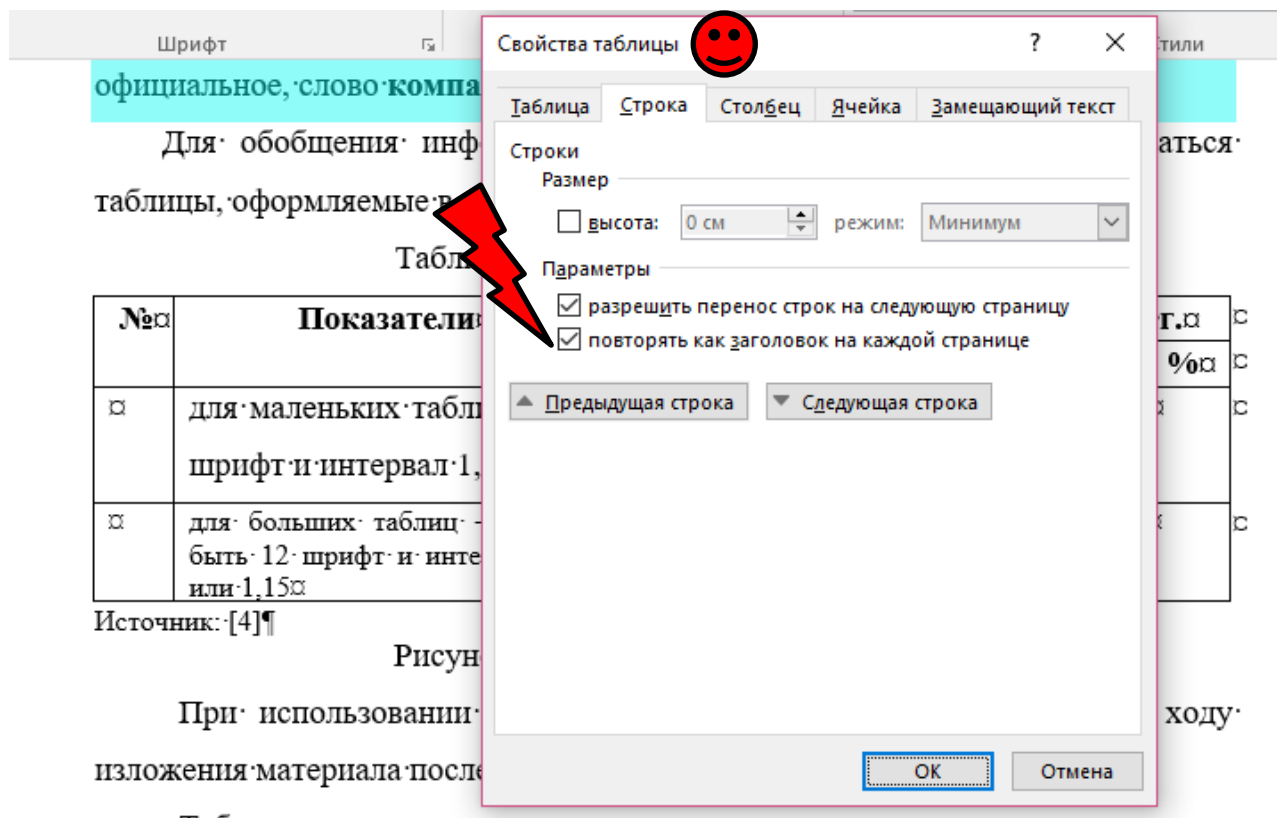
Шрифт

Стили

официальное, слово компа

Для обобщения инф аться

таблицы, оформляемые в

Табл

| №¤ | Показатели | г.¤ |
|---|---|---|
| | | %¤ |
| ¤ | для маленьких табли шрифт и интервал 1, | ¤ |
| ¤ | для больших таблиц - быть 12 шрифт и инте или 1,15¤ | ¤ |

Источник: [4]¶

Рисун

При использовании ходу

изложения материала после

Свойства таблицы

?

Таблица

Строка

Столбец

Ячейка

Замещающий текст

Строки

Размер

высота:

0 см

режим:

Минимум

Параметры

разрешить перенос строк на следующую страницу

повторять как заголовок на каждой странице

Предыдущая строка

Следующая строка

ОК

Отмена